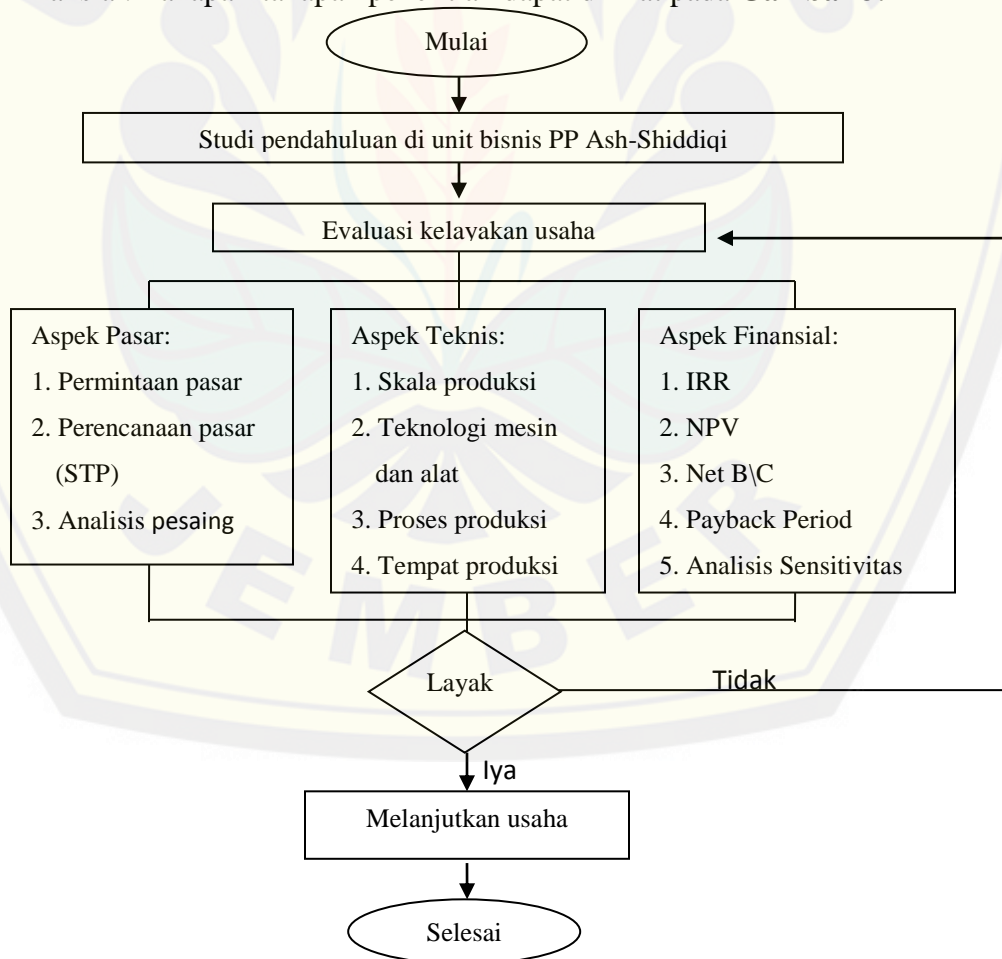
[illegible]

Mulai

Studi pendahuluan di unit bisnis PP Ash-Shiddiqi

Evaluasi kelayakan usaha

Aspek Pasar:
1. Permintaan pasar
2. Perencanaan pasar (STP)
3. Analisis pesaing

Aspek Teknis:
1. Skala produksi
2. Teknologi mesin dan alat
3. Proses produksi
4. Tempat produksi

Aspek Finansial:
1. IRR
2. NPV
3. Net B\C
4. Payback Period
5. Analisis Sensitivitas

Layak

Tidak

Iya

Melanjutkan usaha

Selesai